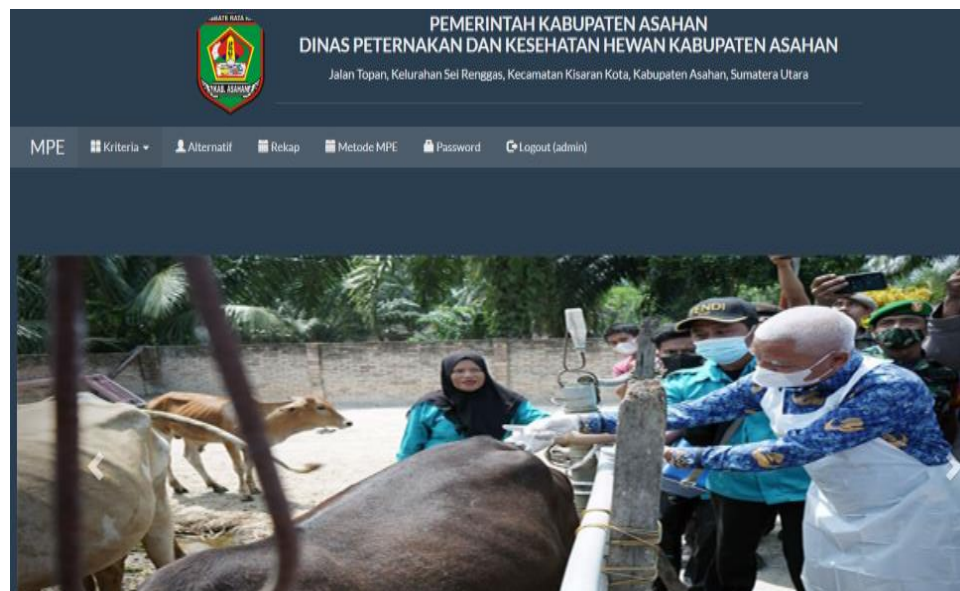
PEMERINTAH KABUPATEN ASAHAN
DINAS PETERNAKAN DAN KESEHATAN HEWAN KABUPATEN ASAHAN
Jalan Topan, Kelurahan Sei Renggas, Kecamatan Kisaran Kota, Kabupaten Asahan, Sumatera Utara

MPE Kriteria Alternatif Rekap Metode MPE Password Logout (admin)